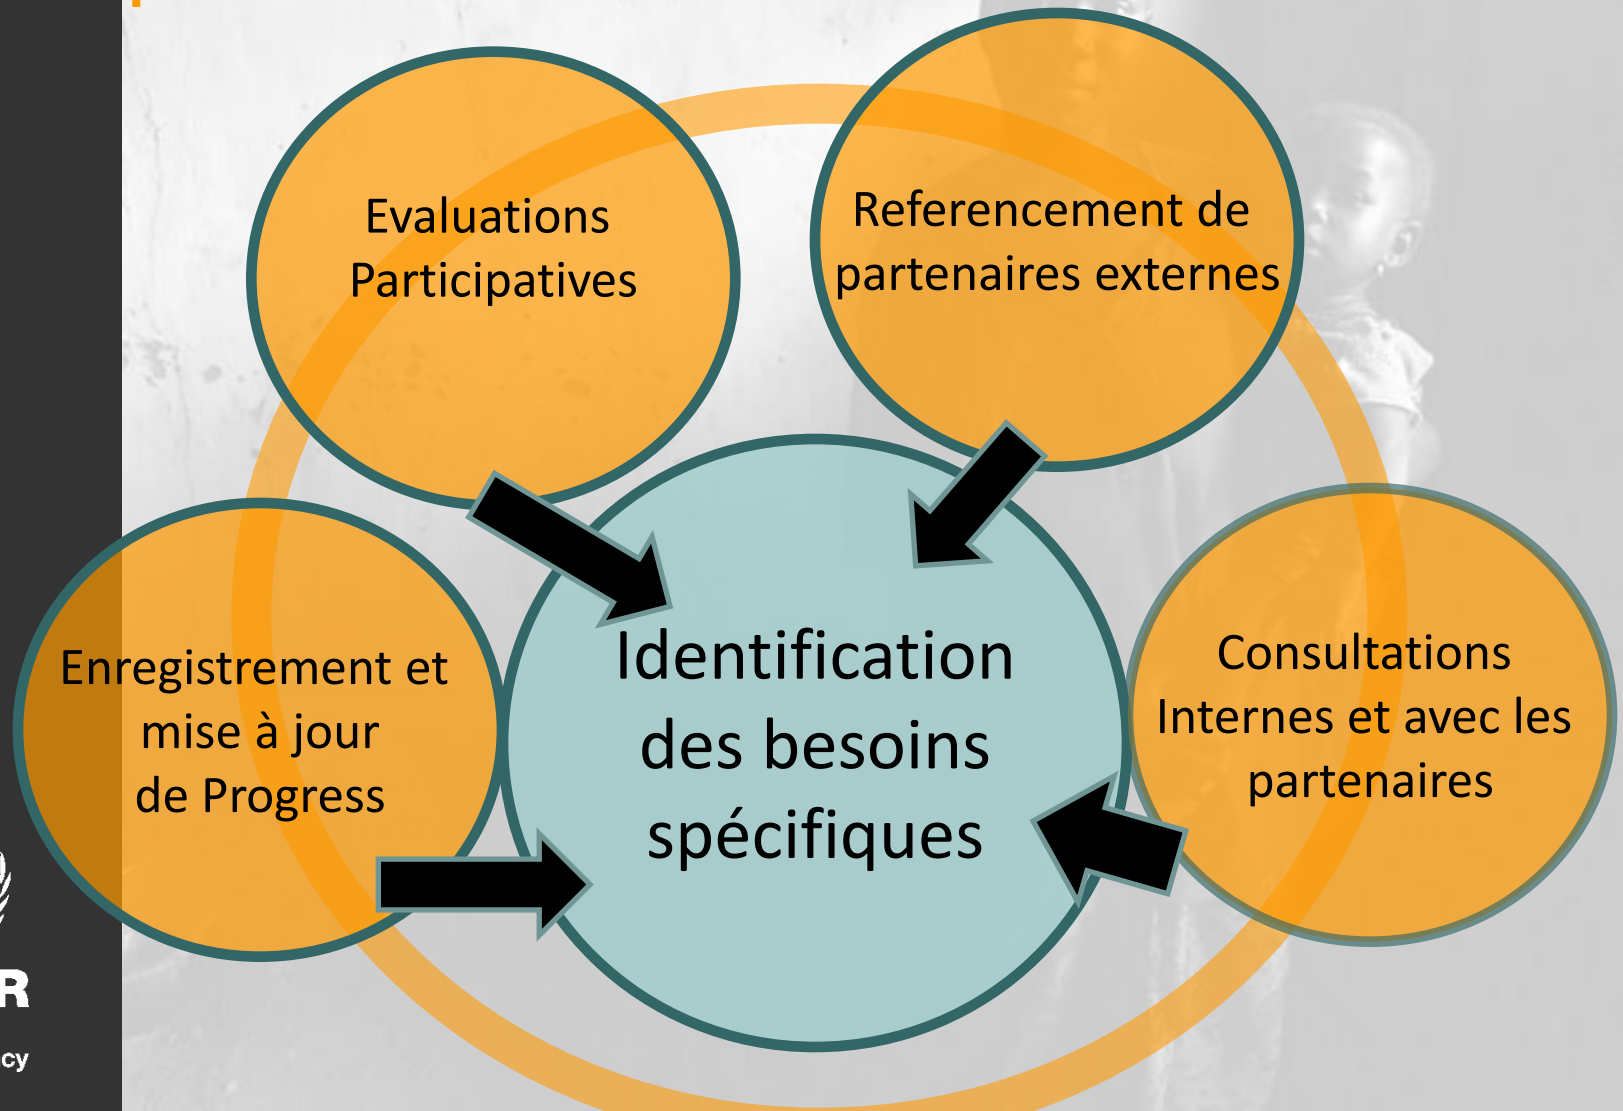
Evaluations Participatives

Referencement de partenaires externes

Enregistrement et mise à jour de Progress

Identification des besoins spécifiques

Consultations Internes et avec les partenaires

R

cy